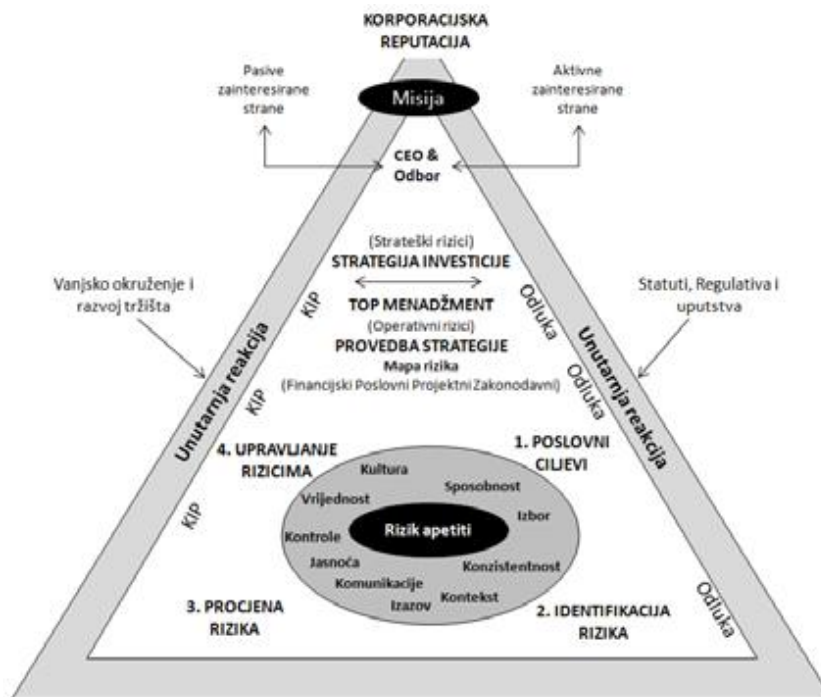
KORPORACIJSKA REPUTACIJA

Pasive zainteresirane strane

Misija

Aktivne zainteresirane strane

CEO & Odbor

(Strateški rizici)
STRATEGIJA INVESTICIJE

Vanjsko okruženje i razvoj tržišta

Statuti, Regulativa i uputstva

TOP MENADŽMENT
(Operativni rizici)
PROVEDBA STRATEGIJE
Mapa rizika
(Financijski Poslovni Projektni Zakonodavni)

Unutarnja reakcija

Unutarnja reakcija

KIP

KIP

KIP

Odluka

Odluka

Odluka

4. UPRAVLJANJE RIZICIMA

1. POSLOVNI CILJEVI

Kultura
Sposobnost
Vrijednost
Izbor
Kontrole
Rizik apetiti
Jasnoća
Konzistentnost
Komunikacije
Kontekst
Izazov

3. PROCJENA RIZIKA

2. IDENTIFIKACIJA RIZIKA